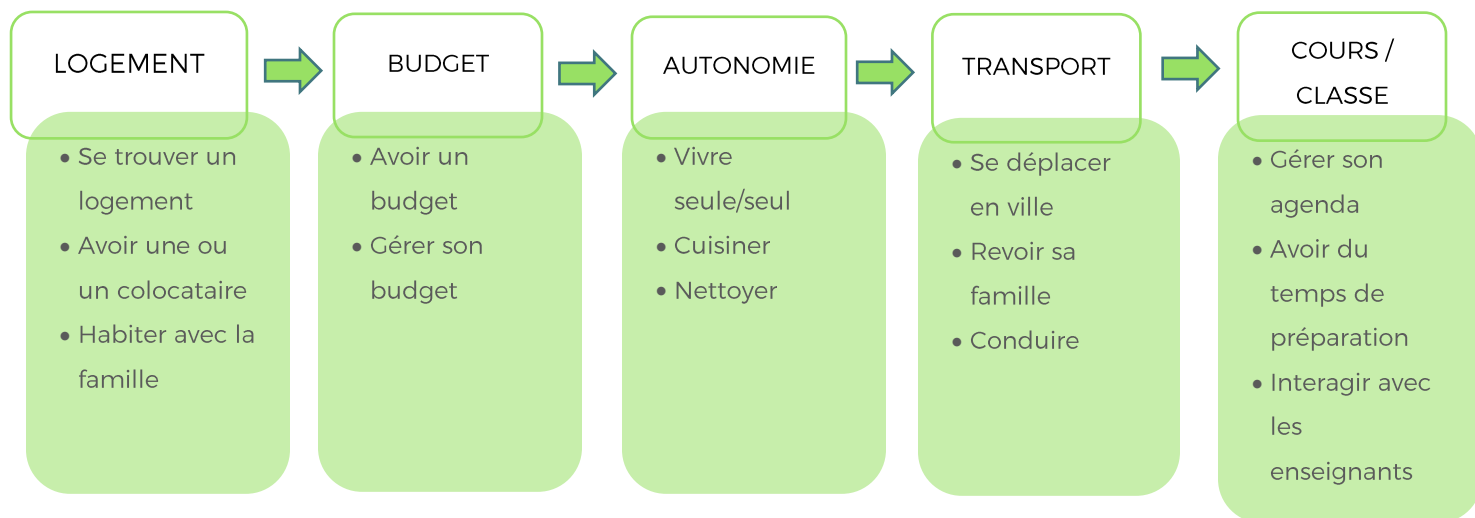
LOGEMENT

- Se trouver un logement
- Avoir une ou un colocataire
- Habiter avec la famille

BUDGET

- Avoir un budget
- Gérer son budget

AUTONOMIE

- Vivre seule/seul
- Cuisiner
- Nettoyer

TRANSPORT

- Se déplacer en ville
- Revoir sa famille
- Conduire

COURS / CLASSE

- Gérer son agenda
- Avoir du temps de préparation
- Interagir avec les enseignants